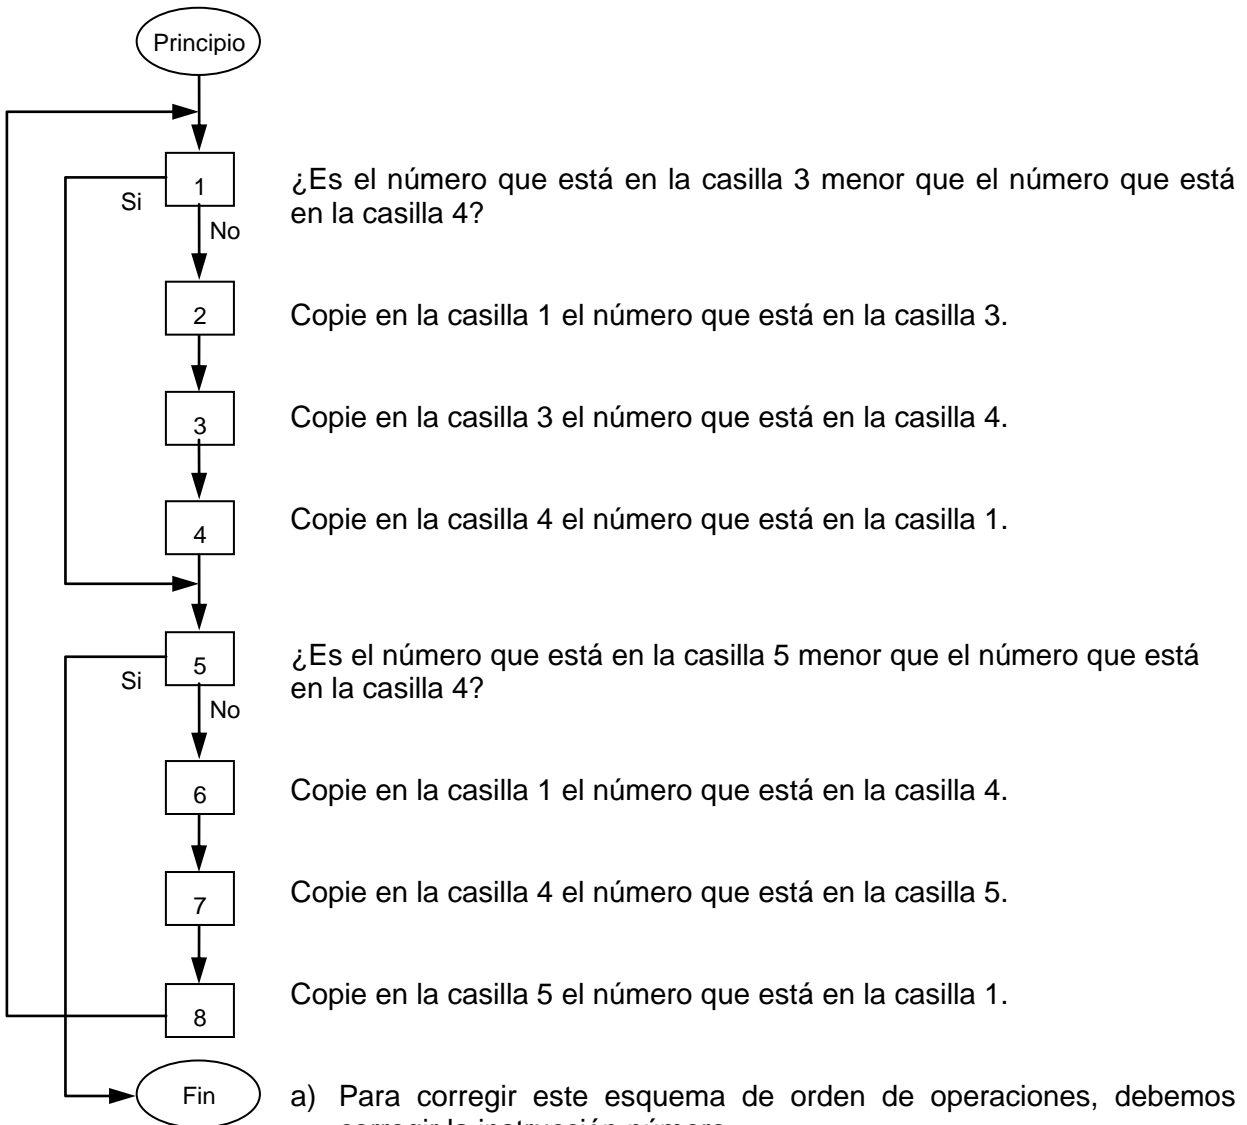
Principio

1
Si
No
¿Es el número que está en la casilla 3 menor que el número que está en la casilla 4?

2
Copie en la casilla 1 el número que está en la casilla 3.

3
Copie en la casilla 3 el número que está en la casilla 4.

4
Copie en la casilla 4 el número que está en la casilla 1.

5
Si
No
¿Es el número que está en la casilla 5 menor que el número que está en la casilla 4?

6
Copie en la casilla 1 el número que está en la casilla 4.

7
Copie en la casilla 4 el número que está en la casilla 5.

8
Copie en la casilla 5 el número que está en la casilla 1.

Fin

a) Para corregir este esquema de orden de operaciones, debemos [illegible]